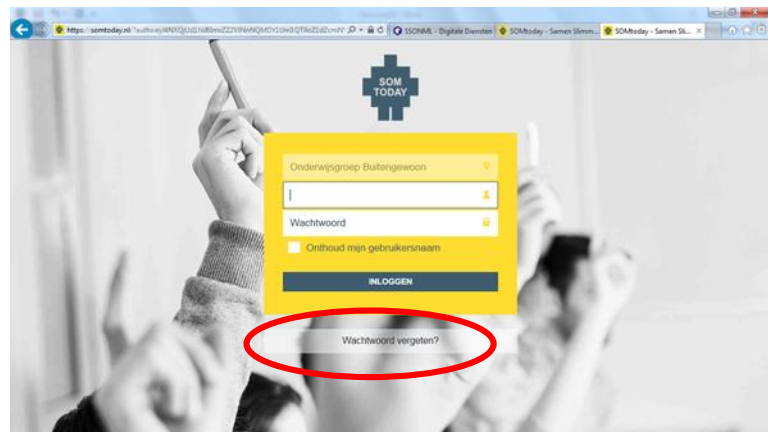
https://somtoday.nl/?auth=eyJ0NXQiJUzI1NiIbmVZZ2V3NnNQMDY1Oi43QTRkZ1dZcmN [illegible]
SSONML - Digitale Diensten
SOMtoday - Samen Slimm...
SOMtoday - Samen Sli...

SOM TODAY

Onderwijsgroep Buitengewoon

Wachtwoord

Onthoud mijn gebruikersnaam

INLOGGEN

Wachtwoord vergeten?